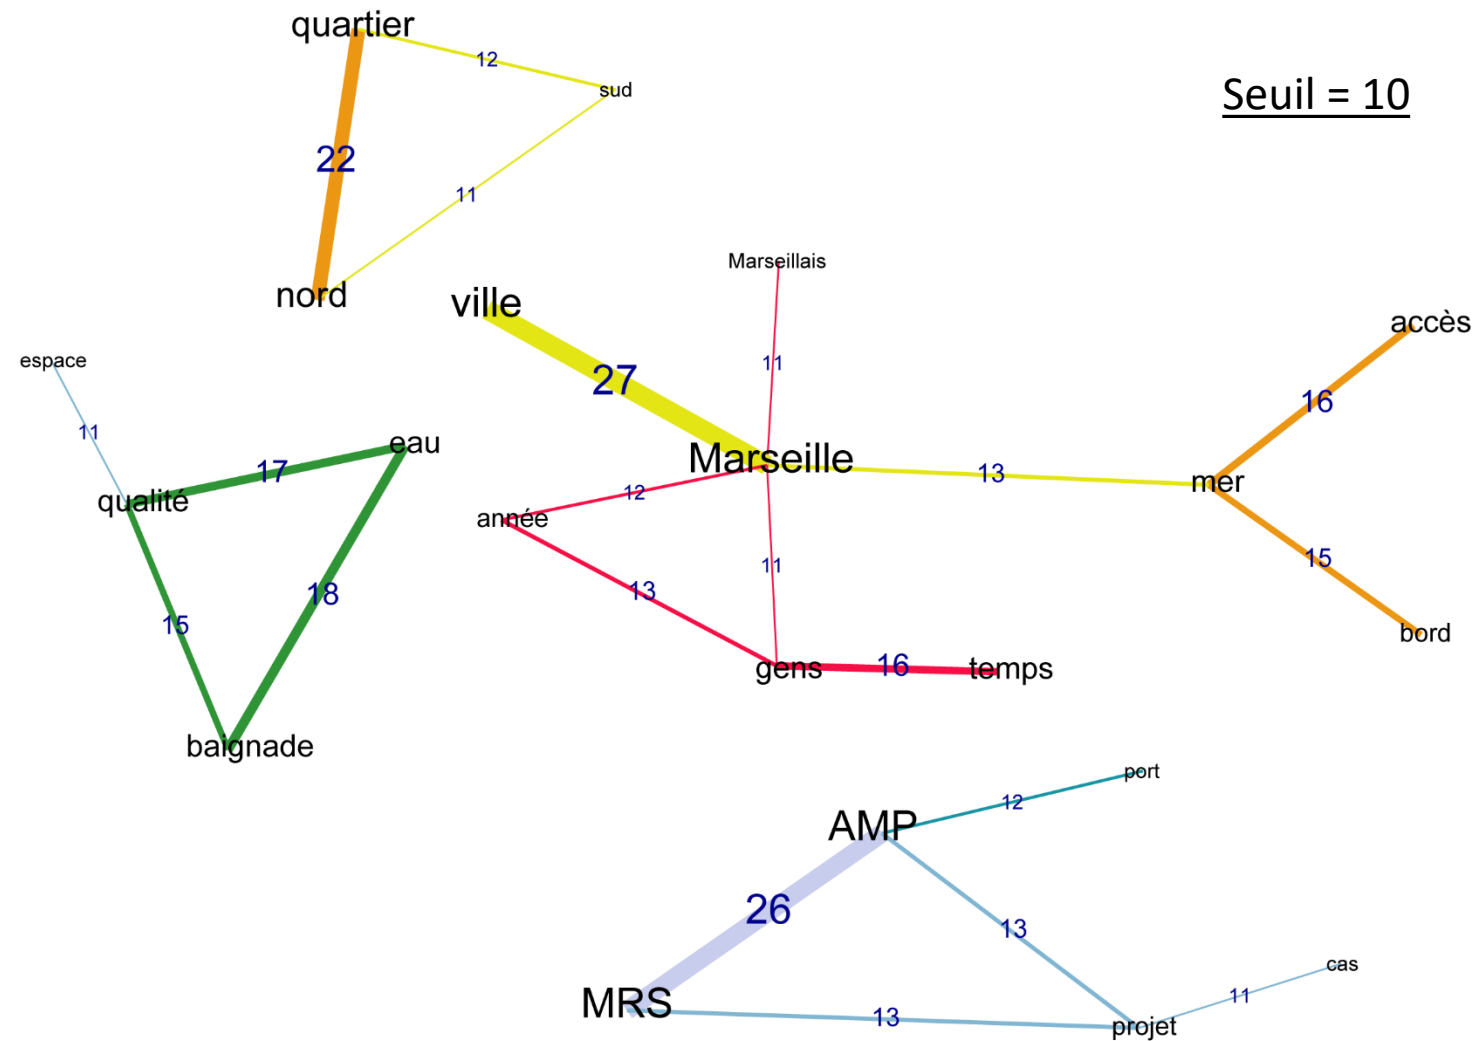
quartier
12
sud
22
11
nord

Seuil = 10

Marseillais
ville
11
27
espace
11
eau
17
qualité
Marseille
13
mer
accès
16
12
année
15
18
11
13
15
bord
gens
16
temps
baignade

port
12
AMP
26
13
cas
11
MRS
13
projet